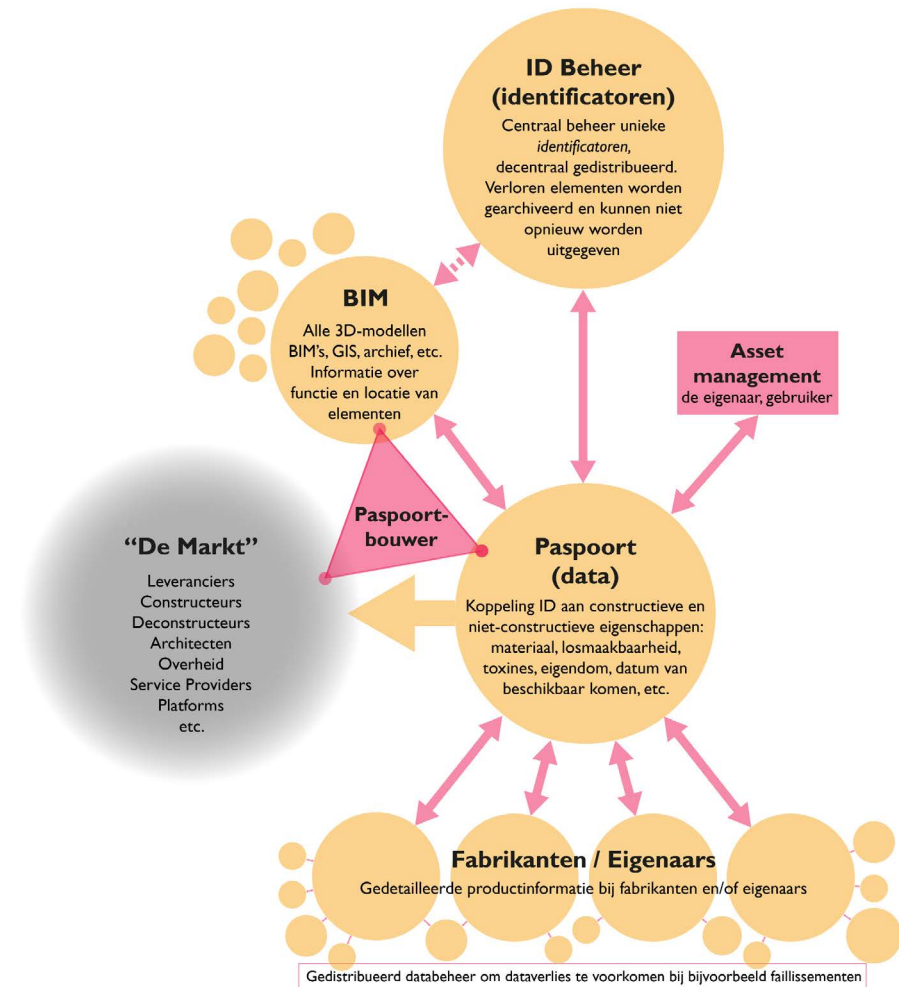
ID Beheer (identificatoren)
Centraal beheer unieke *identificatoren,* decentraal gedistribueerd. Verloren elementen worden gearchiveerd en kunnen niet opnieuw worden uitgegeven

BIM
Alle 3D-modellen BIM's, GIS, archief, etc. Informatie over functie en locatie van elementen

Asset management
de eigenaar, gebruiker

Paspoortbouwer

"De Markt"
Leveranciers
Constructeurs
Deconstructeurs
Architecten
Overheid
Service Providers
Platforms
etc.

Paspoort (data)
Koppeling ID aan constructieve en niet-constructieve eigenschappen: materiaal, losmaakbaarheid, toxines, eigendom, datum van beschikbaar komen, etc.

Fabrikanten / Eigenaars
Gedetailleerde productinformatie bij fabrikanten en/of eigenaars

Gedistribueerd databeheer om dataverlies te voorkomen bij bijvoorbeeld faillissementen